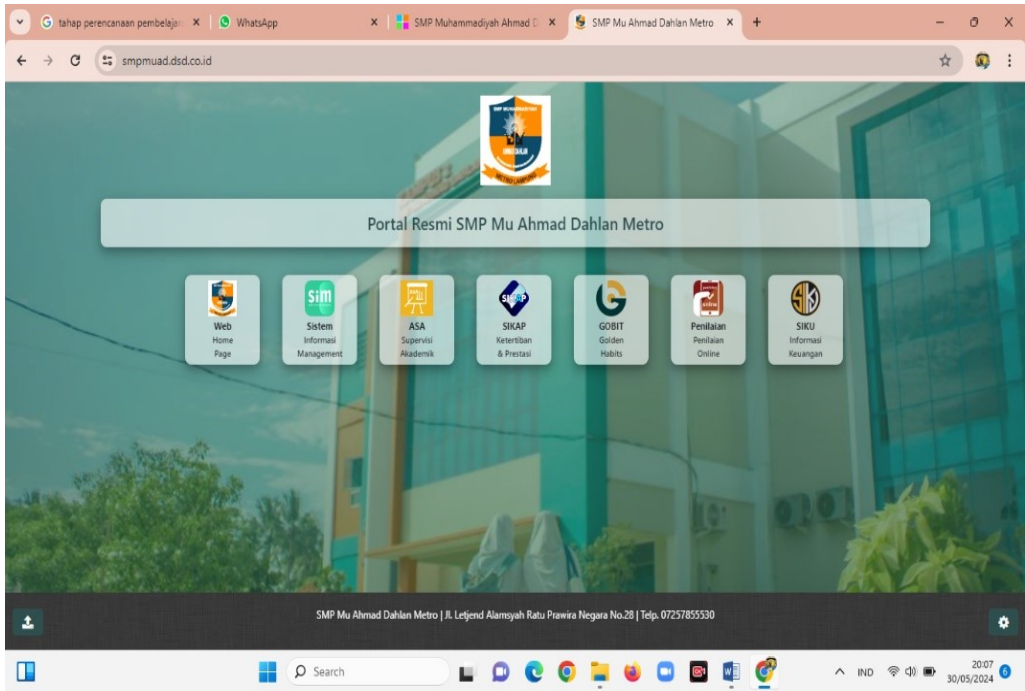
tahap perencanaan pembelajar ×
WhatsApp ×
SMP Muhammadiyah Ahmad D ×
SMP Mu Ahmad Dahlan Metro ×
+

smpmuad.dsd.co.id

SMP MUHAMMADIYAH
AHMAD DAHLAN
METRO LAMPUNG

Portal Resmi SMP Mu Ahmad Dahlan Metro

Web
Home
Page

sim
Sistem
Informasi
Management

ASA
Supervisi
Akademik

SIKAP
SIKAP
Ketertiban
& Prestasi

GOBIT
Golden
Habits

online
Penilaian
Penilaian
Online

SIKU
SIKU
Informasi
Keuangan

SMP Mu Ahmad Dahlan Metro | Jl. Letjend Alamsyah Ratu Prawira Negara No.28 | Telp. 07257855530

Search

IND
20:07
30/05/2024
6